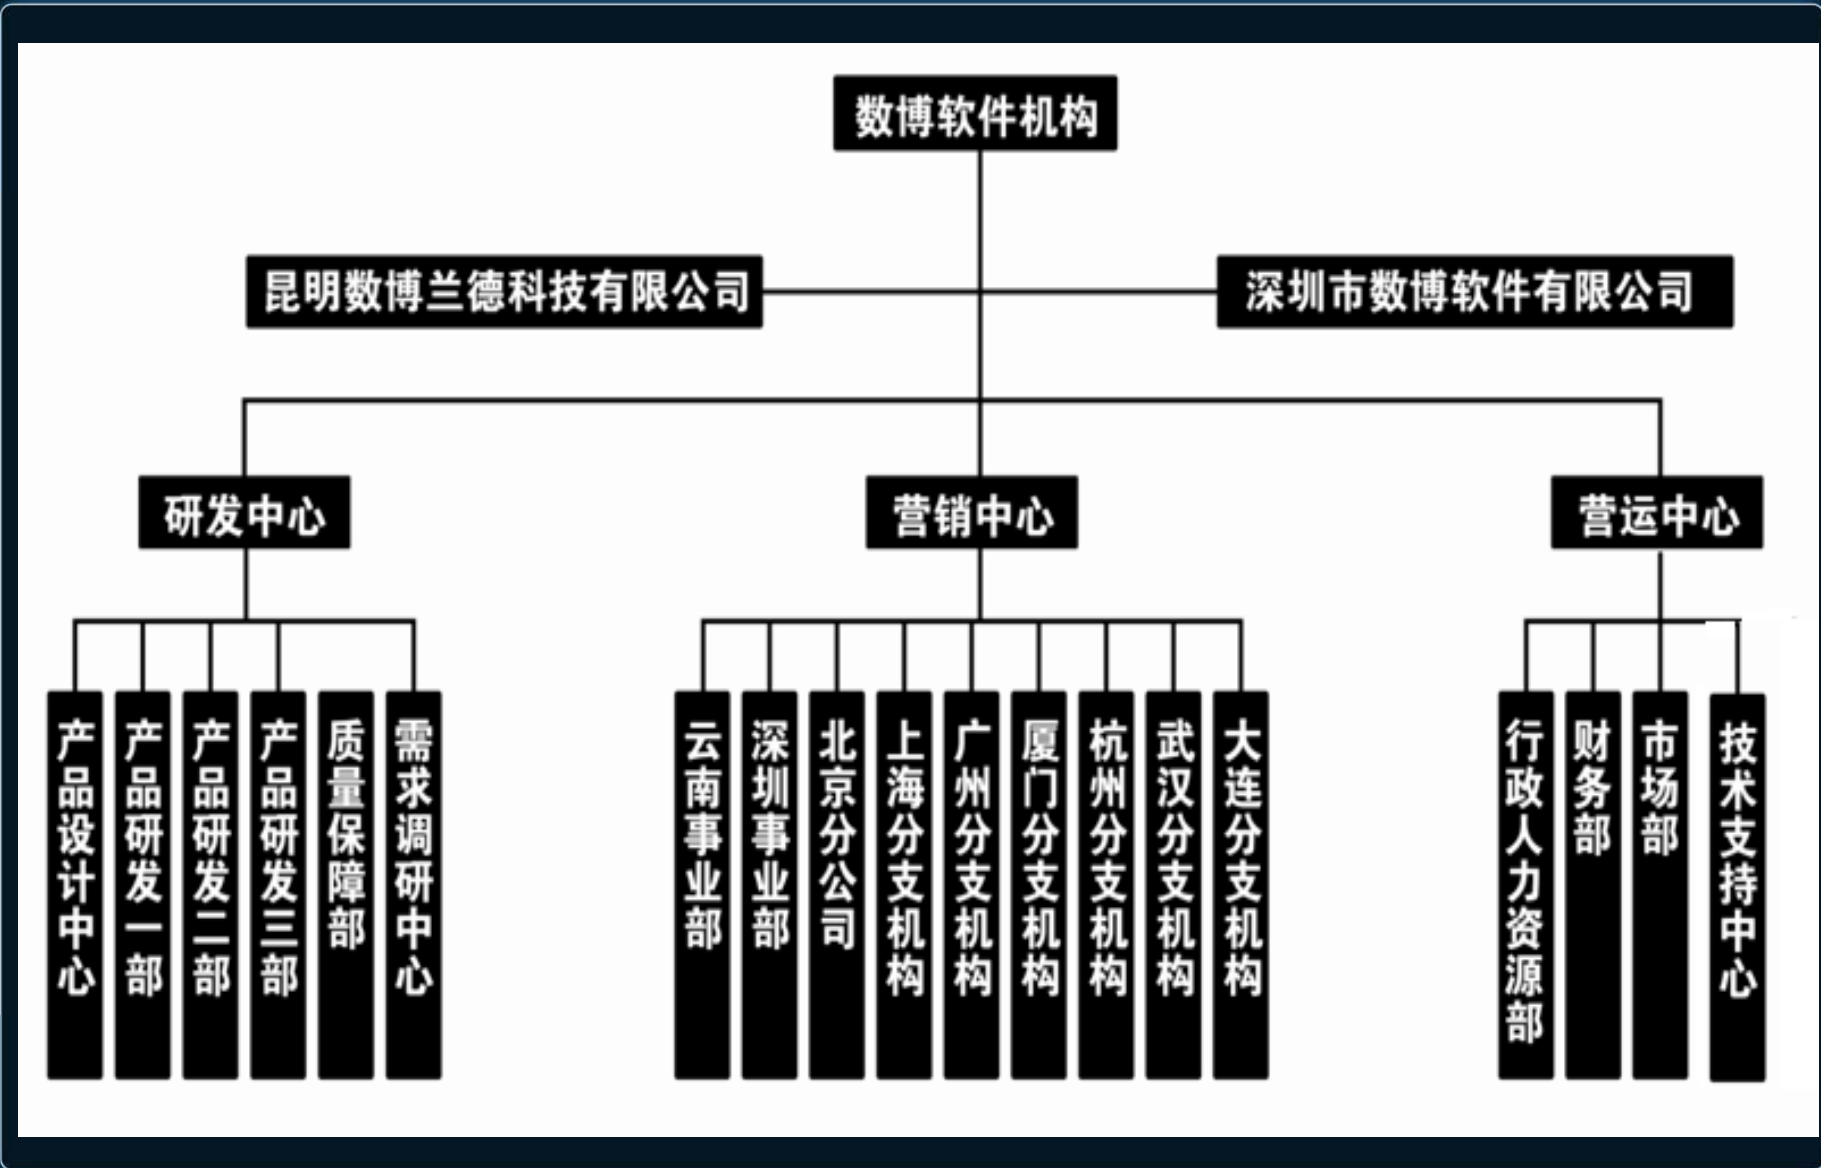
数博软件机构

昆明数博兰德科技有限公司

深圳市数博软件有限公司

研发中心

营销中心

营运中心

产品设计中心

产品研发一部

产品研发二部

产品研发三部

质量保障部

需求调研中心

云南事业部

深圳事业部

北京分公司

上海分支机构

广州分支机构

厦门分支机构

杭州分支机构

武汉分支机构

大连分支机构

行政人力资源部

财务部

市场部

技术支持中心